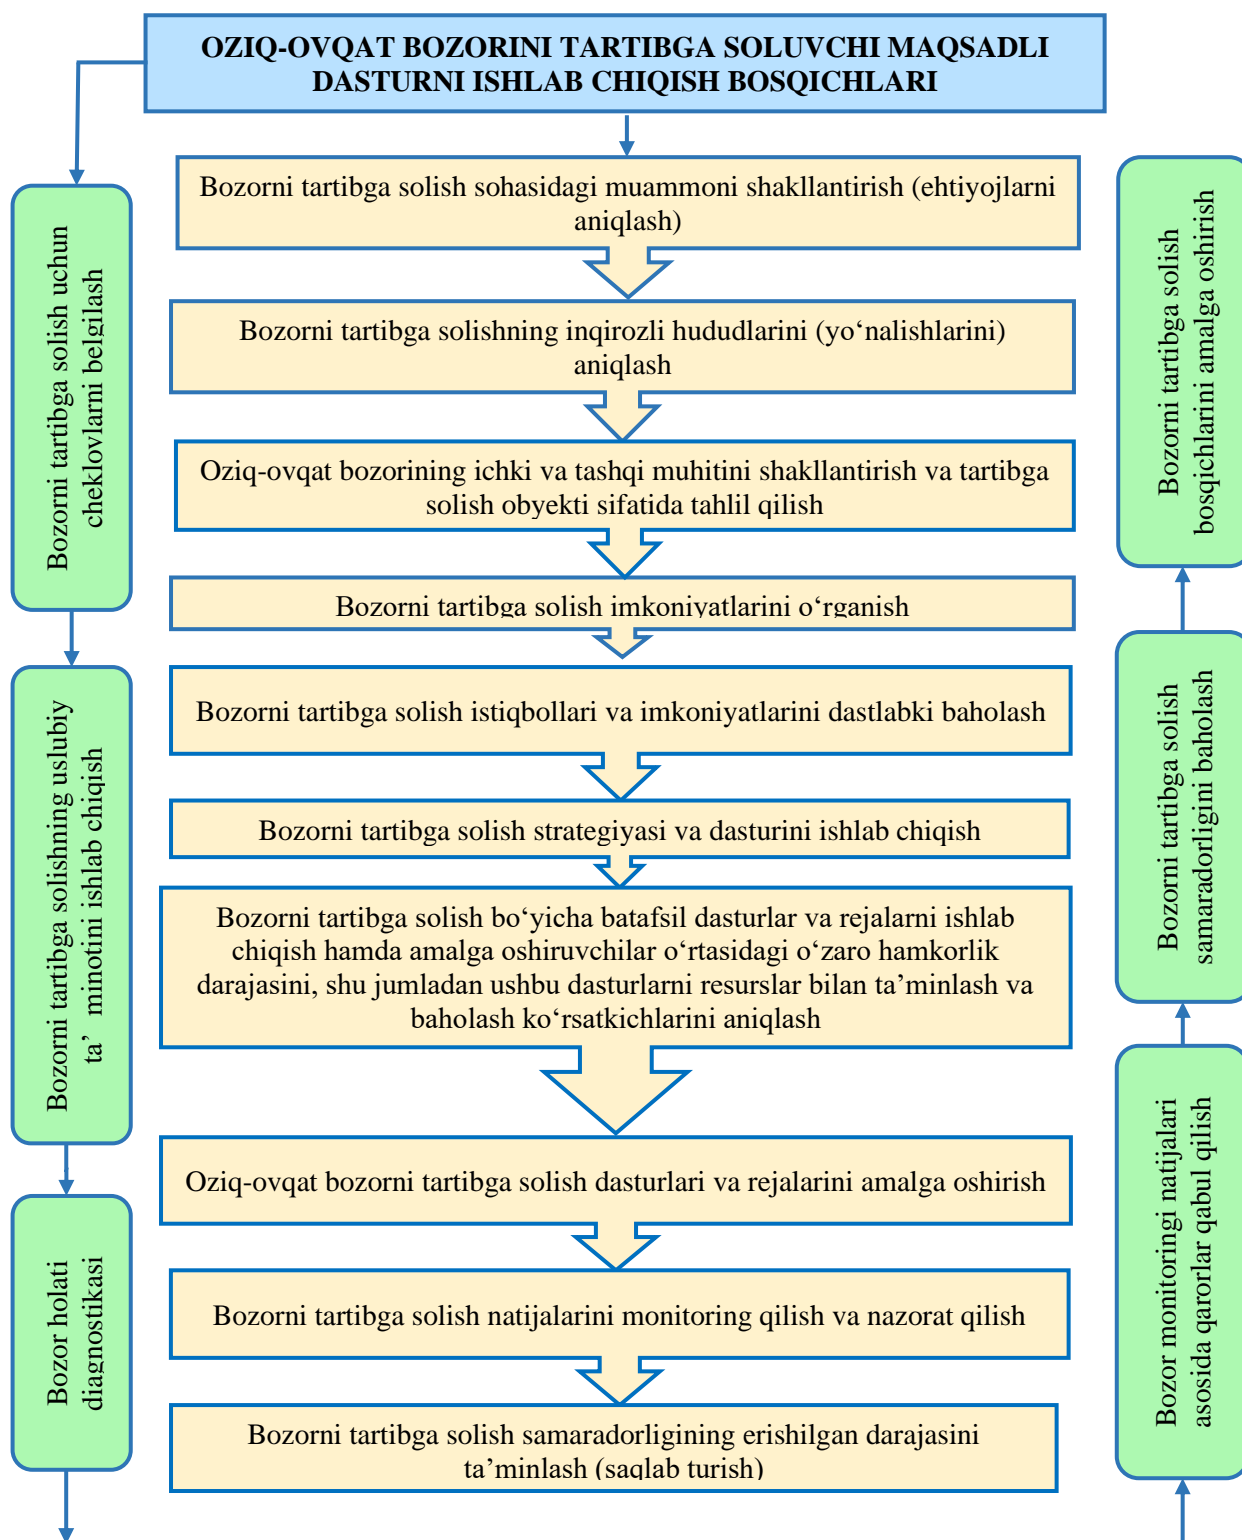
OZIQ-OVQAT BOZORINI TARTIBGA SOLUVCHI MAQSADLI DASTURNI ISHLAB CHIQISH BOSQICHLARI

Bozorni tartibga solish uchun cheklovlarni belgilash

Bozorni tartibga solishning uslubiy ta’minotini ishlab chiqish

Bozor holati diagnostikasi

Bozorni tartibga solish sohasidagi muammoni shakllantirish (ehtiyojlarni aniqlash)

Bozorni tartibga solishning inqirozli hududlarini (yo‘nalishlarini) aniqlash

Oziq-ovqat bozorining ichki va tashqi muhitini shakllantirish va tartibga solish obyekti sifatida tahlil qilish

Bozorni tartibga solish imkoniyatlarini o‘rganish

Bozorni tartibga solish istiqbollari va imkoniyatlarini dastlabki baholash

Bozorni tartibga solish strategiyasi va dasturini ishlab chiqish

Bozorni tartibga solish bo‘yicha batafsil dasturlar va rejalarni ishlab chiqish hamda amalga oshiruvchilar o‘rtasidagi o‘zaro hamkorlik darajasini, shu jumladan ushbu dasturlarni resurslar bilan ta’minlash va baholash ko‘rsatkichlarini aniqlash

Oziq-ovqat bozorni tartibga solish dasturlari va rejalarini amalga oshirish

Bozorni tartibga solish natijalarini monitoring qilish va nazorat qilish

Bozorni tartibga solish samaradorligining erishilgan darajasini ta’minlash (saqlab turish)

Bozorni tartibga solish bosqichlarini amalga oshirish

Bozorni tartibga solish samaradorligini baholash

Bozor monitoringi natijalari asosida qarorlar qabul qilish